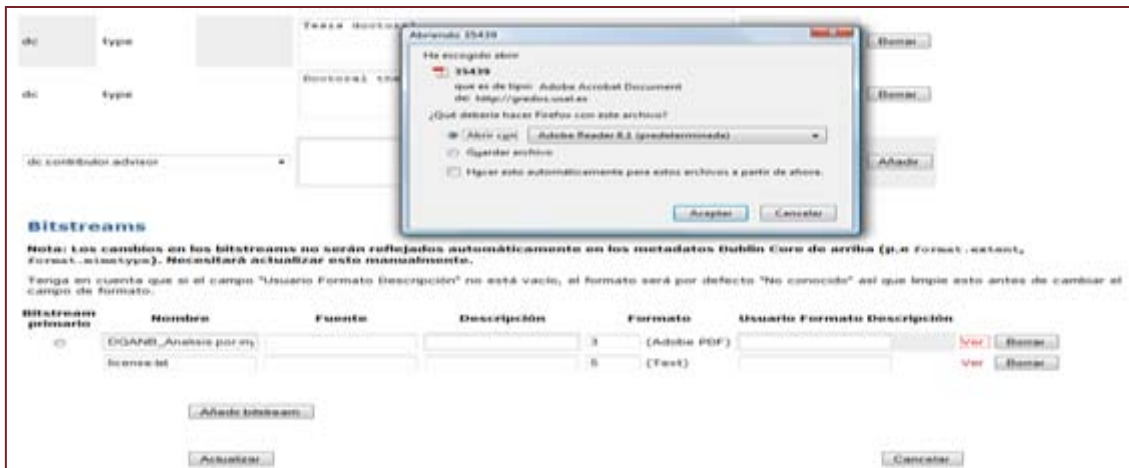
dc type Tesis doctoral Borrar

dc type Doctoral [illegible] Borrar

dc.contributor.advisor Añadir

Abriendo 35439

Ha escogido abrir

35439

que es de tipo: Adobe Acrobat Document
de: http://gredos.usal.es

¿Qué debería hacer Firefox con este archivo?

Abrir con Adobe Reader 8.1 (predeterminada)

Guardar archivo

Hacer esto automáticamente para estos archivos a partir de ahora.

Aceptar Cancelar

Bitstreams

Nota: Los cambios en los bitstreams no serán reflejados automáticamente en los metadatos Dublin Core de arriba (p.e format.extent, format.mimetype). Necesitará actualizar esto manualmente.

Tenga en cuenta que si el campo "Usuario Formato Descripción" no está vacío, el formato será por defecto "No conocido" así que limpie esto antes de cambiar el campo de formato.

| Bitstream primario | Nombre | Fuente | Descripción | Formato | | Usuario Formato Descripción | | |
|---|---|---|---|---|---|---|---|---|
| | DGANB_Analisis por m | | | 3 | (Adobe PDF) | | Ver | Borrar |
| | license.txt | | | 5 | (Text) | | Ver | Borrar |

Añadir bitstream

Actualizar Cancelar